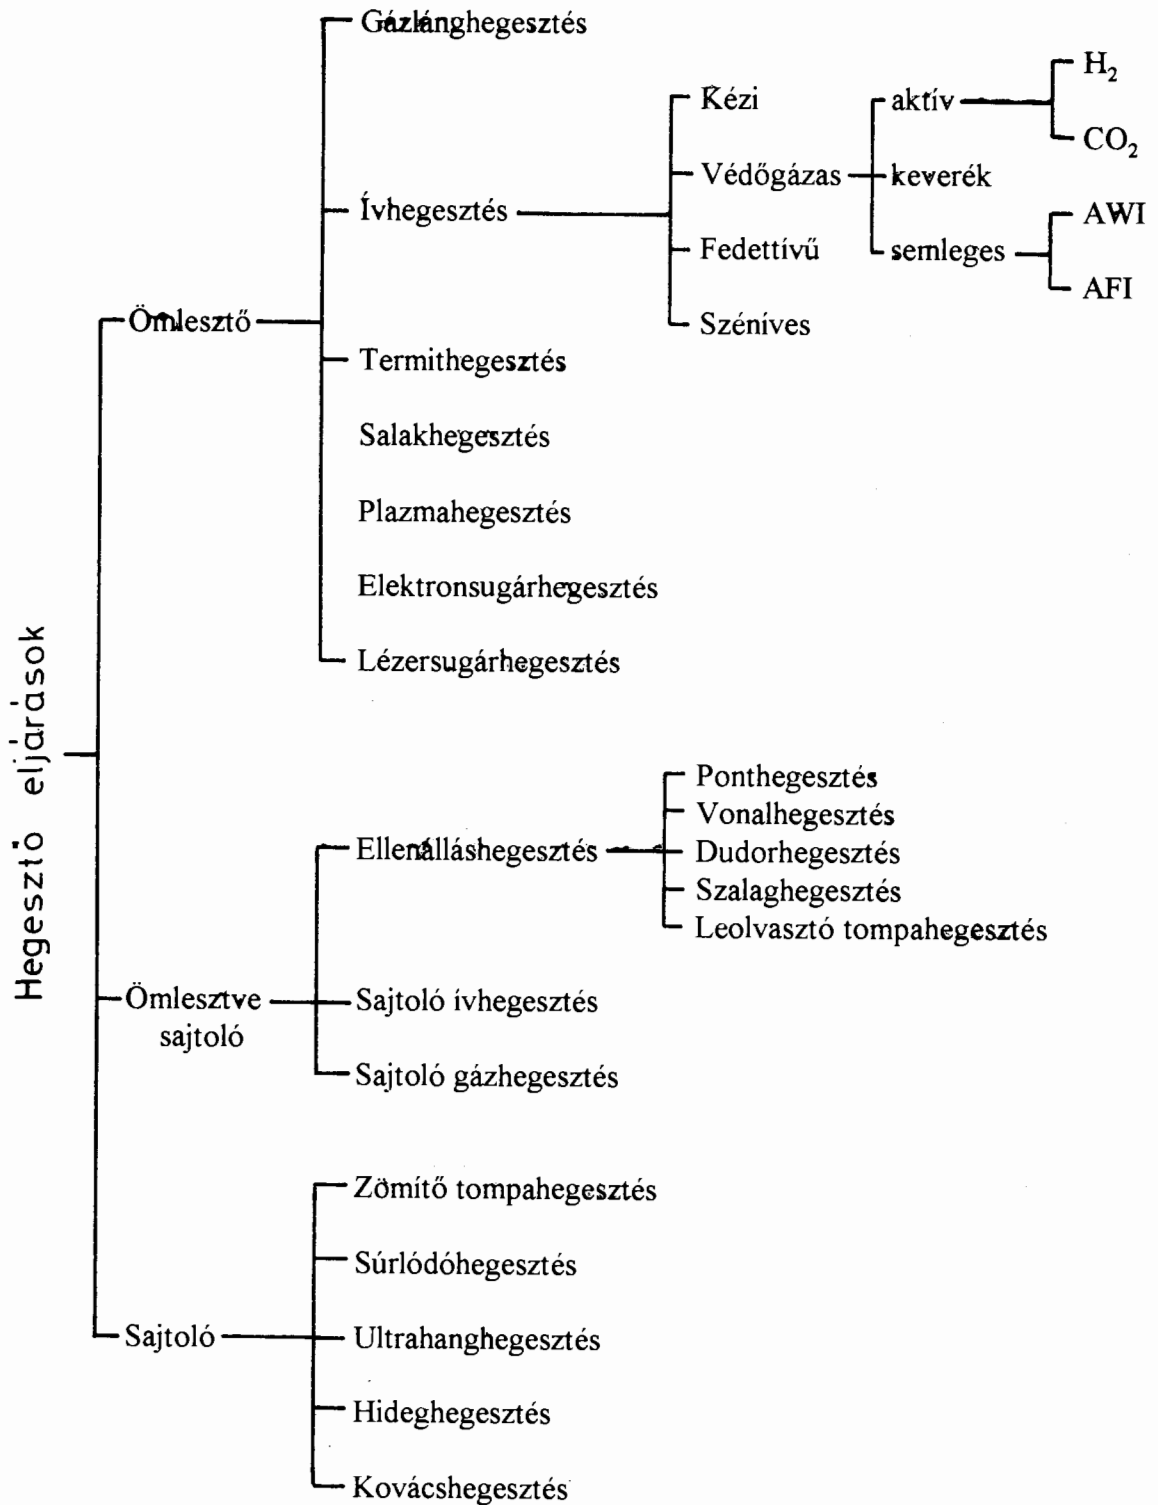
Hegesztő eljárások

Ömlesztő
Gázlánghegesztés
Ívhegesztés
Kézi
Védőgázas
aktív
$H_2$
$CO_2$
keverék
semleges
AWI
AFI
Fedettívű
Szénives
Termithegesztés
Salakhegesztés
Plazmahegesztés
Elektronsugárhegesztés
Lézersugárhegesztés

Ömlesztve sajtoló
Ellenálláshegesztés
Ponthegesztés
Vonalhegesztés
Dudorhegesztés
Szalaghegesztés
Leolvasztó tompahegesztés
Sajtoló ívhegesztés
Sajtoló gázhegesztés

Sajtoló
Zömítő tompahegesztés
Súrlódóhegesztés
Ultrahanghegesztés
Hideghegesztés
Kovácshegesztés